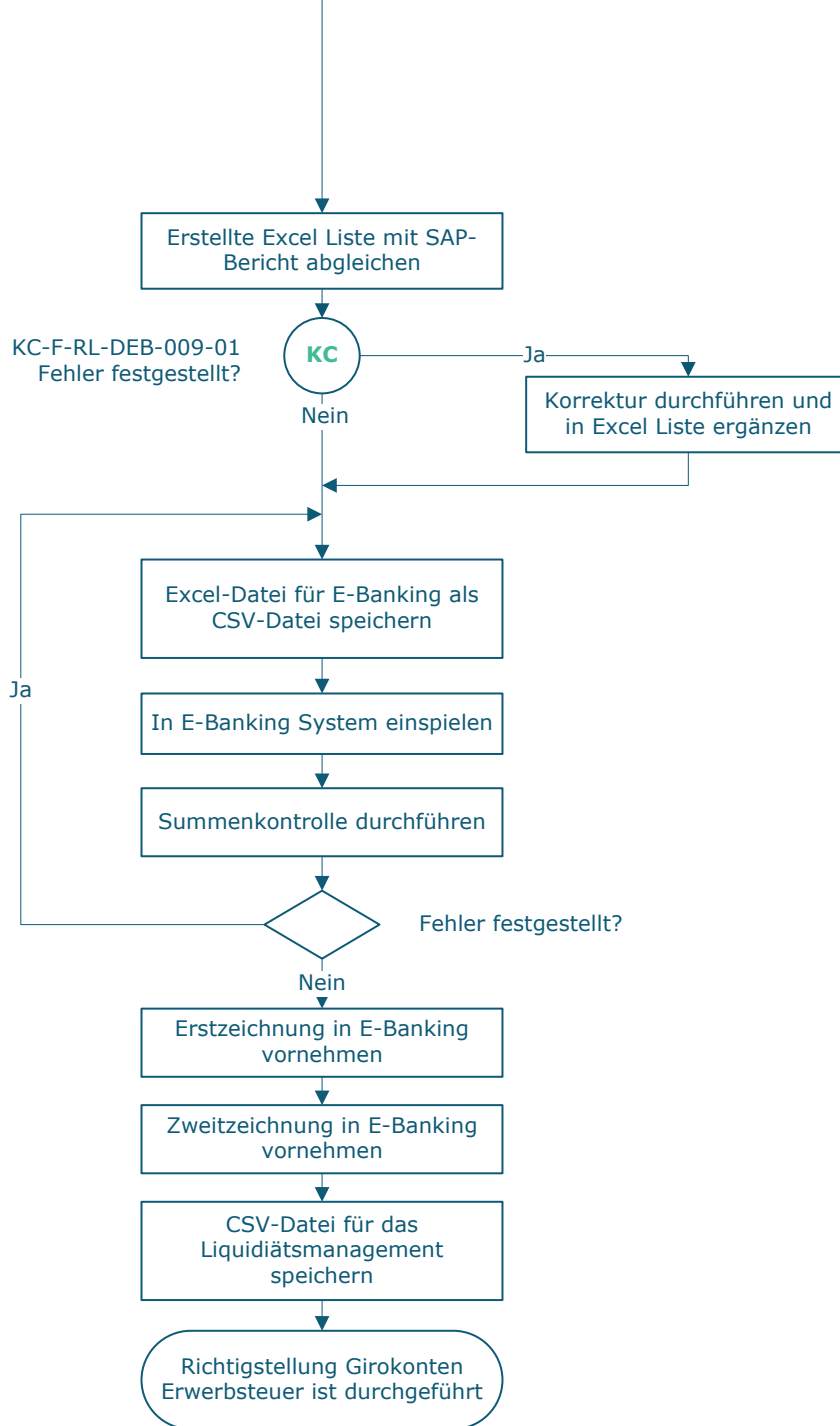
Erstellte Excel Liste mit SAP-Bericht abgleichen

KC-F-RL-DEB-009-01
Fehler festgestellt?

KC

Ja

Korrektur durchführen und in Excel Liste ergänzen

Nein

Excel-Datei für E-Banking als CSV-Datei speichern

Ja

In E-Banking System einspielen

Summenkontrolle durchführen

Fehler festgestellt?

Nein

Erstzeichnung in E-Banking vornehmen

Zweitzeichnung in E-Banking vornehmen

CSV-Datei für das Liquidiätsmanagement speichern

Richtigstellung Girokonten Erwerbsteuer ist durchgeführt